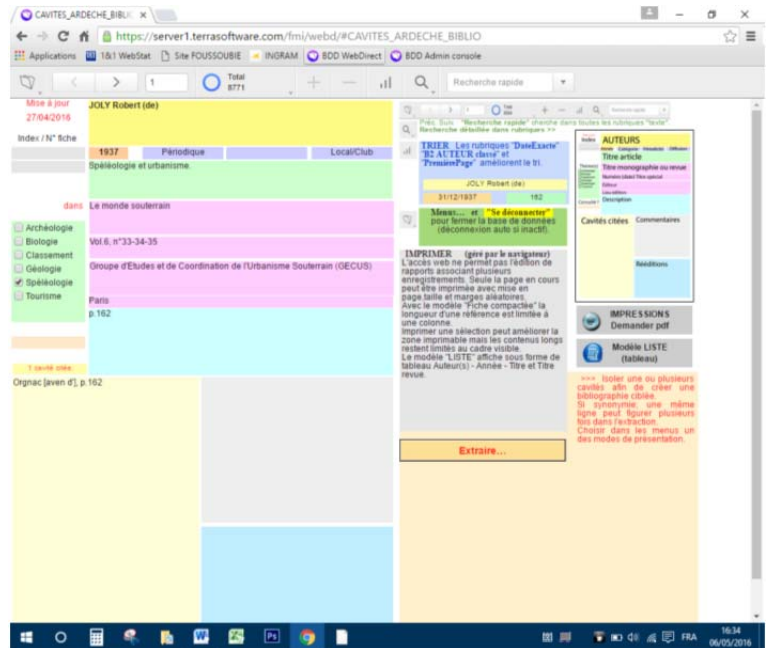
CAVITES_ARDECHE_BIBLIO ×

https://server1.terrasoftware.com/fmi/webd/#CAVITES_ARDECHE_BIBLIO

Applications 1&1 WebStat Site FOUSSOUBIE INGRAM BDD WebDirect BDD Admin console

1 Total 8771 Recherche rapide

Mise à jour 27/04/2016

Index / N° fiche

JOLY Robert (de)

1937 Périodique Local/Club

Spéléologie et urbanisme.

dans Le monde souterrain

Archéologie
Biologie
Classement
Géologie
Spéléologie
Tourisme

Vol.6, n°33-34-35

Groupe d'Etudes et de Coordination de l'Urbanisme Souterrain (GECUS)

Paris

p.162

1 cavité citée

Orgnac [aven d'], p.162

Préc. Suiv. "Recherche rapide" cherche dans toutes les rubriques "texte"
Recherche détaillée dans rubriques >>

TRIER Les rubriques "DateExacte" "B2 AUTEUR classé" et "PremièrePage" améliorent le tri.

JOLY Robert (de)

31/12/1937 162

Menus... et "Se déconnecter" pour fermer la base de données (déconnexion auto si inactif).

IMPRIMER (géré par le navigateur)
L'accès web ne permet pas l'édition de rapports associant plusieurs enregistrements. Seule la page en cours peut être imprimée avec mise en page,taille et marges aléatoires.
Avec le modèle "Fiche compactée" la longueur d'une référence est limitée à une colonne.
Imprimer une sélection peut améliorer la zone imprimable mais les contenus longs restent limités au cadre visible.
Le modèle "LISTE" affiche sous forme de tableau Auteur(s) - Année - Titre et Titre revue.

Extraire...

AUTEURS
Titre article
Titre monographie ou revue
Cavités citées Commentaires
Rééditions

IMPRESSIONS Demander pdf

Modèle LISTE (tableau)

>>> Isoler une ou plusieurs cavités afin de créer une bibliographie ciblée.
Si synonymie, une même ligne peut figurer plusieurs fois dans l'extraction.
Choisir dans les menus un des modes de présentation.

FRA 16:34 06/05/2016